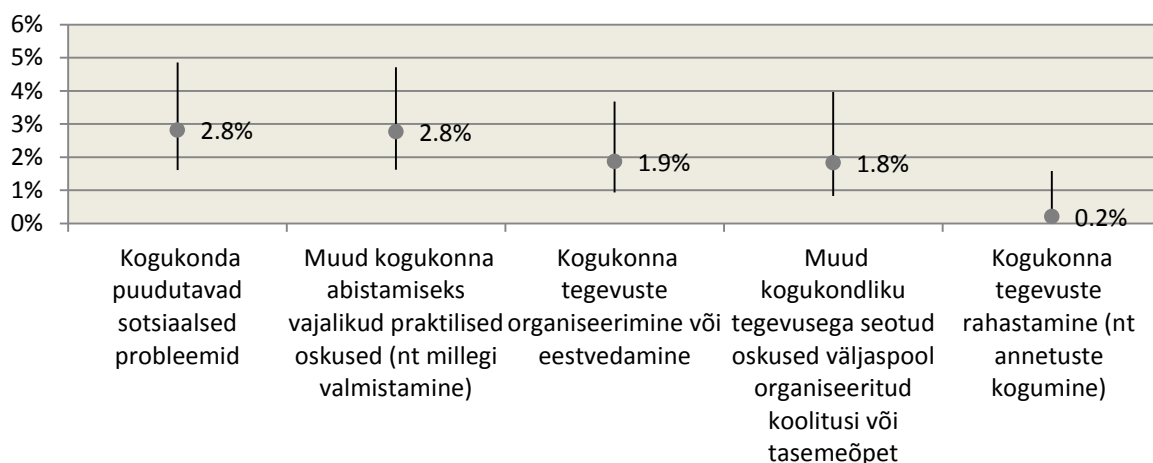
6%
5%
4%
3%
2%
1%
0%

2.8%
2.8%
1.9%
1.8%
0.2%

Kogukonda puudutavad sotsiaalsed probleemid

Muud kogukonna abistamiseks vajalikud praktilised oskused (nt millegi valmistamine)

Kogukonna tegevuste organiseerimine või eestvedamine

Muud kogukondliku tegevusega seotud oskused väljaspool organiseeritud koolitusi või tasemeõpet

Kogukonna tegevuste rahastamine (nt annetuste kogumine)